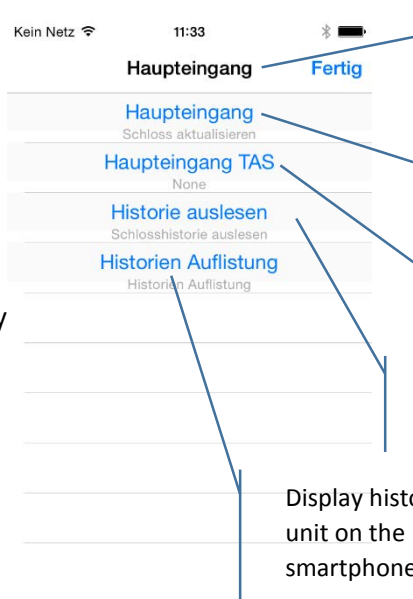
Kein Netz 11:33

Haupteingang Fertig

Haupteingang
Schloss aktualisieren

Haupteingang TAS
None

Historie auslesen
Schlosshistorie auslesen

Historien Auflistung
Historien Auflistung

y

Display histo
unit on the
smartphone